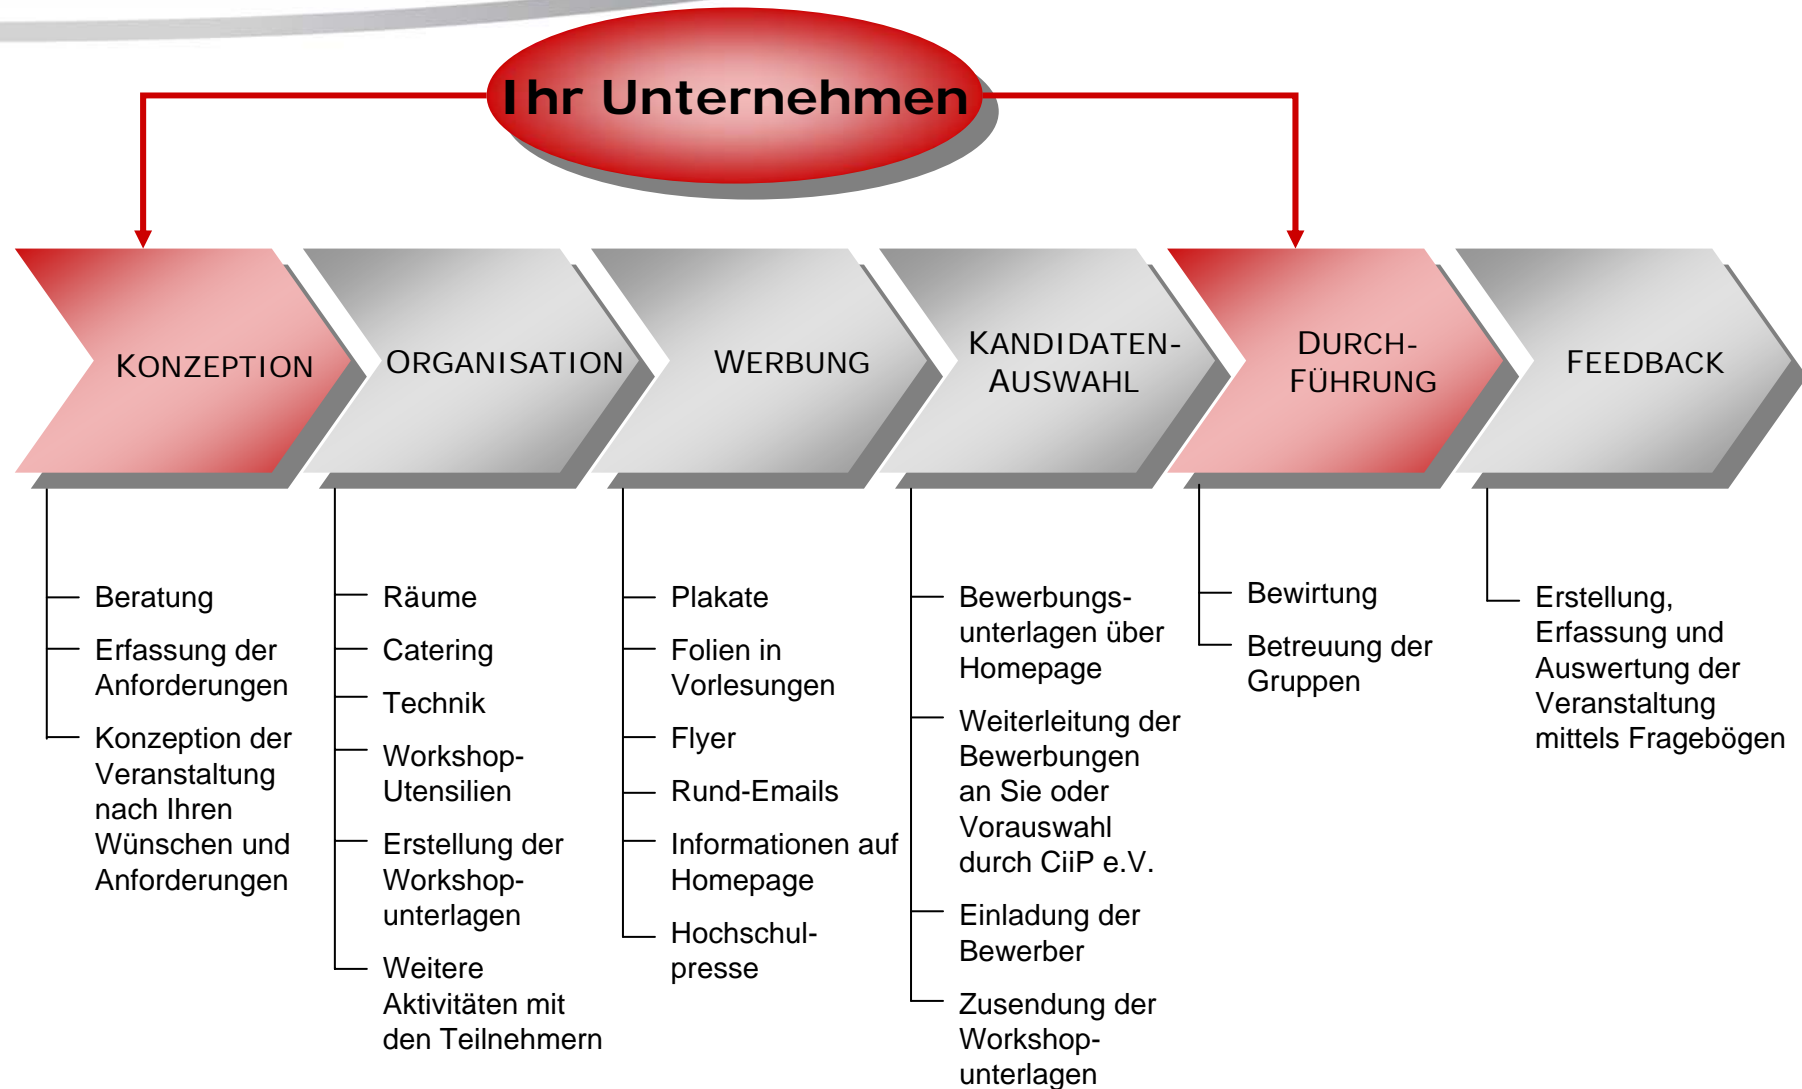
Ihr Unternehmen

KONZEPTION

ORGANISATION

WERBUNG

KANDIDATEN-AUSWAHL

DURCH-FÜHRUNG

FEEDBACK

Beratung

Erfassung der Anforderungen

Konzeption der Veranstaltung nach Ihren Wünschen und Anforderungen

Räume

Catering

Technik

Workshop-Utensilien

Erstellung der Workshopunterlagen

Weitere Aktivitäten mit den Teilnehmern

Plakate

Folien in Vorlesungen

Flyer

Rund-Emails

Informationen auf Homepage

Hochschulpresse

Bewerbungsunterlagen über Homepage

Weiterleitung der Bewerbungen an Sie oder Vorauswahl durch CiiP e.V.

Einladung der Bewerber

Zusendung der Workshopunterlagen

Bewirtung

Betreuung der Gruppen

Erstellung, Erfassung und Auswertung der Veranstaltung mittels Fragebögen